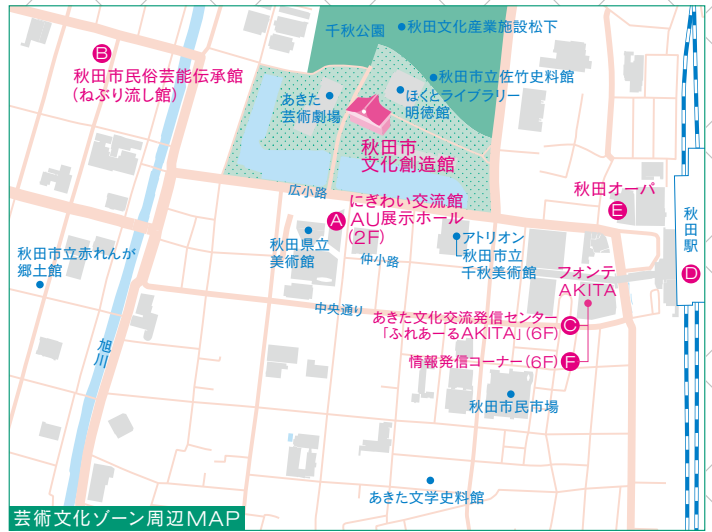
千秋公園
秋田文化産業施設松下
B
秋田市民俗芸能伝承館
(ねぶり流し館)
秋田市立佐竹史料館
あきた
芸術劇場
ほくとライブラリー
明徳館
秋田市
文化創造館
広小路
にぎわい交流館
A
AU展示ホール
(2F)
秋田オーパ
E
秋田駅
D
秋田県立
美術館
アトリオン
秋田市立
千秋美術館
仲小路
秋田市立赤れんが
郷土館
フォンテ
AKITA
中央通り
あきた文化交流発信センター
「ふれあーるAKITA」(6F)
C
情報発信コーナー(6F)
F
旭川
秋田市民市場
あきた文学史料館
芸術文化ゾーン周辺MAP